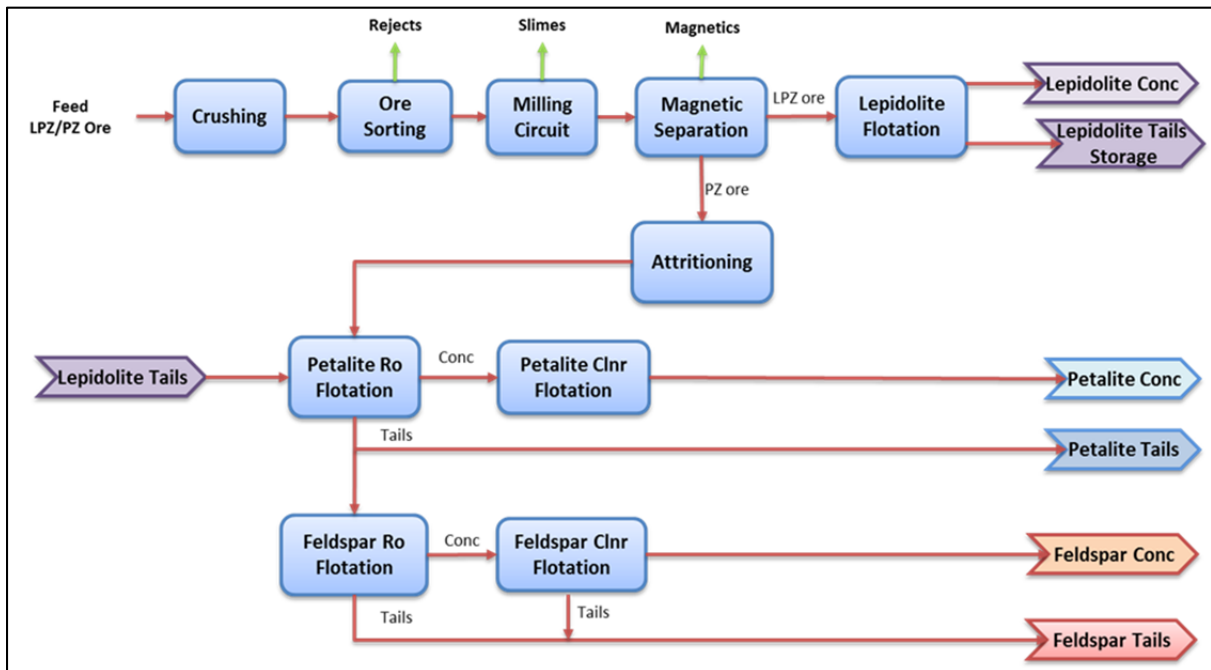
Feed
LPZ/PZ Ore

Crushing

Rejects

Ore Sorting

Slimes

Milling Circuit

Magnetics

Magnetic Separation

LPZ ore

Lepidolite Flotation

Lepidolite Conc

Lepidolite Tails Storage

PZ ore

Attritioning

Lepidolite Tails

Petalite Ro Flotation

Conc

Petalite Clnr Flotation

Petalite Conc

Tails

Petalite Tails

Feldspar Ro Flotation

Conc

Feldspar Clnr Flotation

Feldspar Conc

Tails

Tails

Feldspar Tails